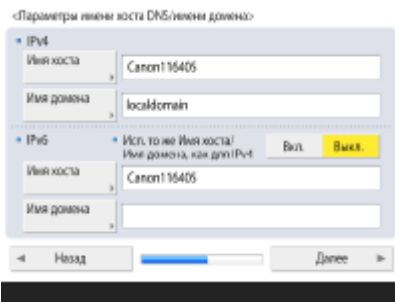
<Параметры имени хоста DNS/имени домена>

IPv4

Имя хоста

Canon116405

Имя домена

localdomain

IPv6

Исп. то же Имя хоста/Имя домена, как для IPv4

Вкл.

Выкл.

Имя хоста

Canon116405

Имя домена

Назад

Далее